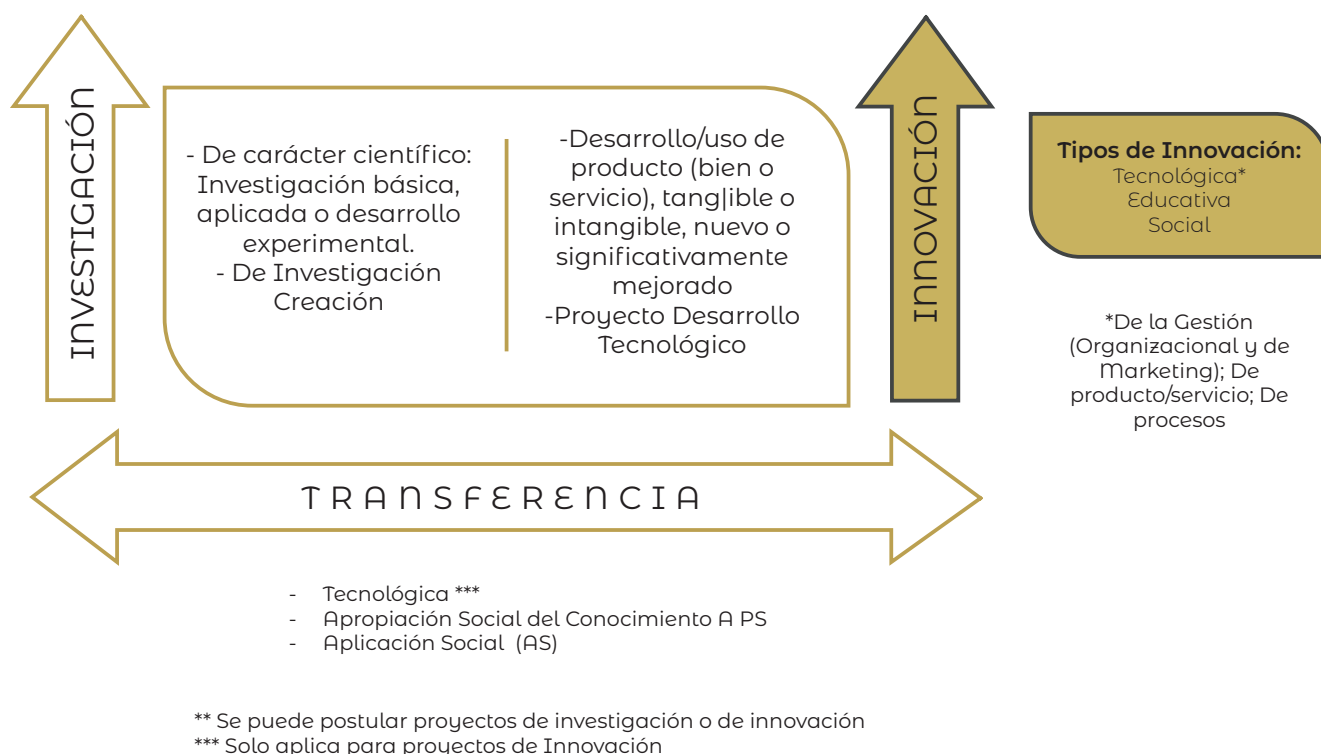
INVESTIGACIÓN

- De carácter científico: Investigación básica, aplicada o desarrollo experimental.
- De Investigación Creación

-Desarrollo/uso de producto (bien o servicio), tang|ible o intangible, nuevo o significativamente mejorado
-Proyecto Desarrollo Tecnológico

INNOVACIÓN

**Tipos de Innovación:**
Tecnológica*
Educativa
Social

*De la Gestión (Organizacional y de Marketing); De producto/servicio; De procesos

TRANSFERENCIA

- Tecnológica ***
- Apropiación Social del Conocimiento A PS
- Aplicación Social (AS)

** Se puede postular proyectos de investigación o de innovación
*** Solo aplica para proyectos de Innovación